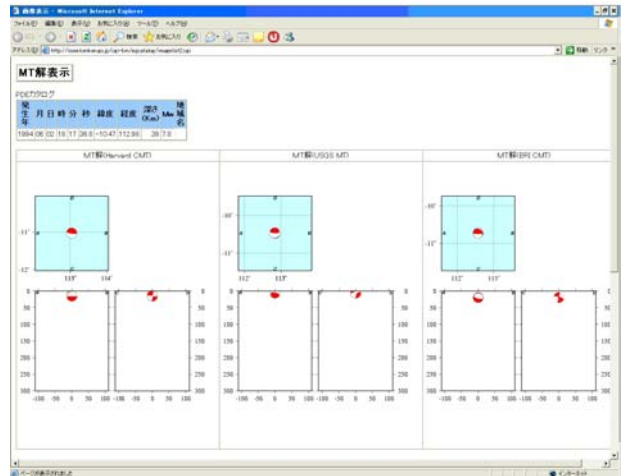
画像表示 - Microsoft Internet Explorer

ファイル(F) 編集(E) 表示(V) お気に入り(A) ツール(T) ヘルプ(H)

戻る 検索 お気に入り

アドレス(D) http://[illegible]

移動 リンク

MT解表示

PDEカタログ

| 発生年 | 月 | 日 | 時 | 分 | 秒 | 緯度 | 経度 | 深さ(Km) | Mw | 地域名 |
|---|---|---|---|---|---|---|---|---|---|---|
| 1994 | 06 | 02 | 19 | 17 | 36.0 | -10.47 | 112.86 | 26 | 7.8 | |

MT解(Harvard CMT)

MT解(USGS MT)

MT解(ERI CMT)

-11°
-12°
113° 114°

-10°
-11°
112° 113°

-10°
-11°
112° 113°

0
50
100
150
200
250
300

-100 -50 0 50 100

ページが表示されました

インターネット